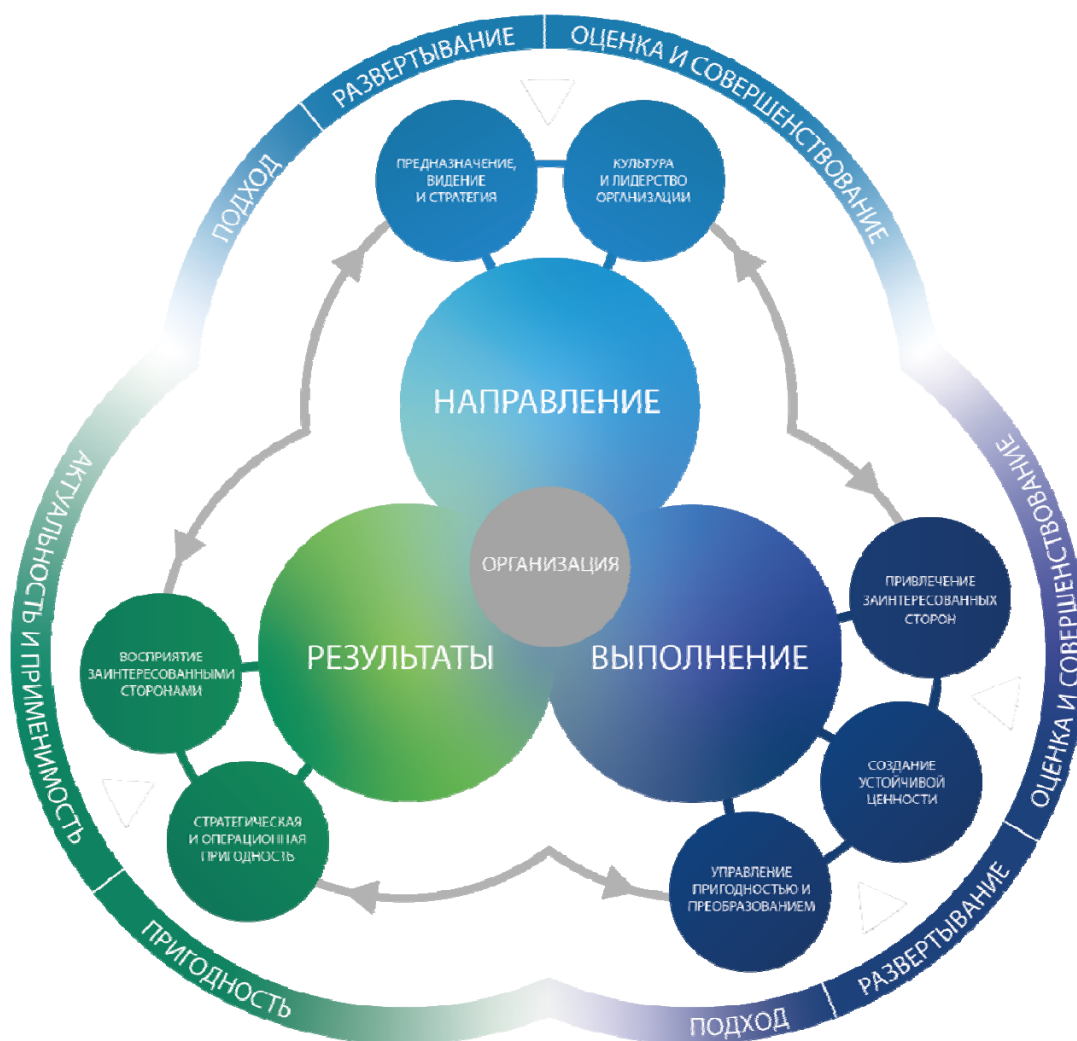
ПОДХОД
РАЗВЕРТЫВАНИЕ
ОЦЕНКА И СОВЕРШЕНСТВОВАНИЕ

ПРЕДНАЗНАЧЕНИЕ, ВИДЕНИЕ И СТРАТЕГИЯ

КУЛЬТУРА И ЛИДЕРСТВО ОРГАНИЗАЦИИ

НАПРАВЛЕНИЕ

ОРГАНИЗАЦИЯ

РЕЗУЛЬТАТЫ

ВЫПОЛНЕНИЕ

ВОСПРИЯТИЕ ЗАИНТЕРЕСОВАННЫМИ СТОРОНАМИ

СТРАТЕГИЧЕСКАЯ И ОПЕРАЦИОННАЯ ПРИГОДНОСТЬ

ПРИВЛЕЧЕНИЕ ЗАИНТЕРЕСОВАННЫХ СТОРОН

СОЗДАНИЕ УСТОЙЧИВОЙ ЦЕННОСТИ

УПРАВЛЕНИЕ ПРИГОДНОСТЬЮ И ПРЕОБРАЗОВАНИЕМ

АКТУАЛЬНОСТЬ И ПРИМЕНИМОСТЬ
ПРИГОДНОСТЬ

ОЦЕНКА И СОВЕРШЕНСТВОВАНИЕ
РАЗВЕРТЫВАНИЕ
ПОДХОД